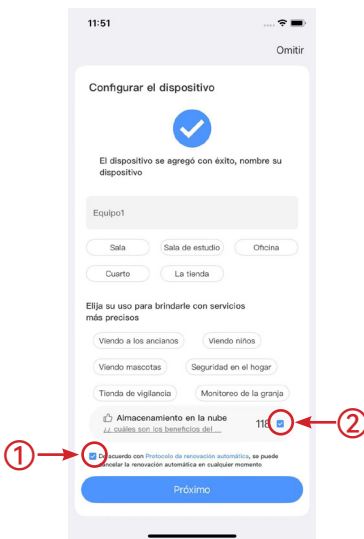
11:51

Omitir

Configurar el dispositivo

El dispositivo se agregó con éxito, nombre su dispositivo

Equipo1

Sala
Sala de estudio
Oficina
Cuarto
La tienda

Elija su uso para brindarle con servicios más precisos

Viendo a los ancianos
Viendo niños
Viendo mascotas
Seguridad en el hogar
Tienda de vigilancia
Monitoreo de la granja

Almacenamiento en la nube
¿Cuáles son los beneficios del ...
118

①
②

De acuerdo con Protocolo de renovación automática, se puede cancelar la renovación automática en cualquier momento

Próximo